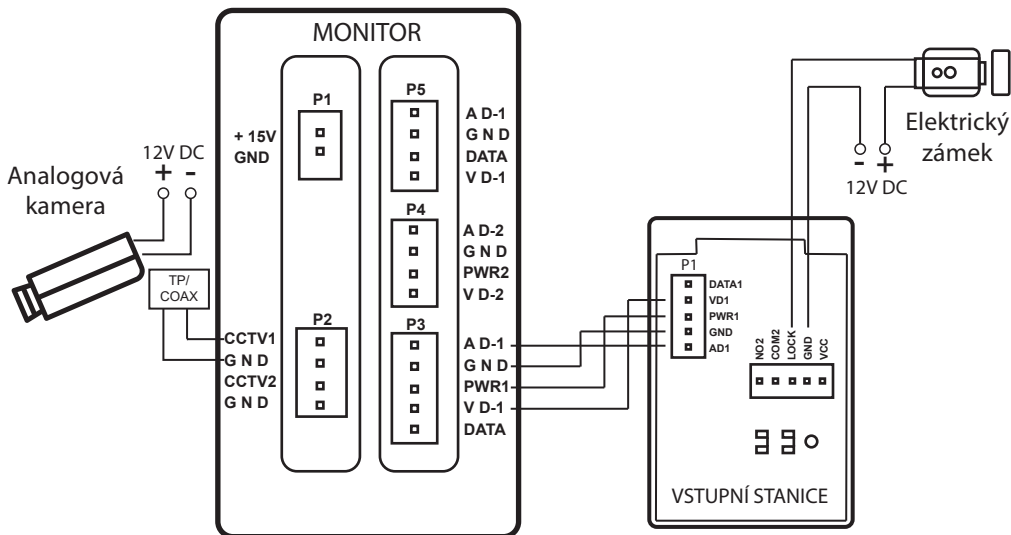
MONITOR

P1
+ 15V
GND

P5
A D-1
G N D
DATA
V D-1

P4
A D-2
G N D
PWR2
V D-2

P2
CCTV1
G N D
CCTV2
G N D

P3
A D-1
G N D
PWR1
V D-1
DATA

12V DC
+ -
Analogová kamera

TP/
COAX

Elektrický zámek
- +
12V DC

P1
DATA1
VD1
PWR1
GND
AD1

NO2
COM2
LOCK
GND
VCC

VSTUPNÍ STANICE